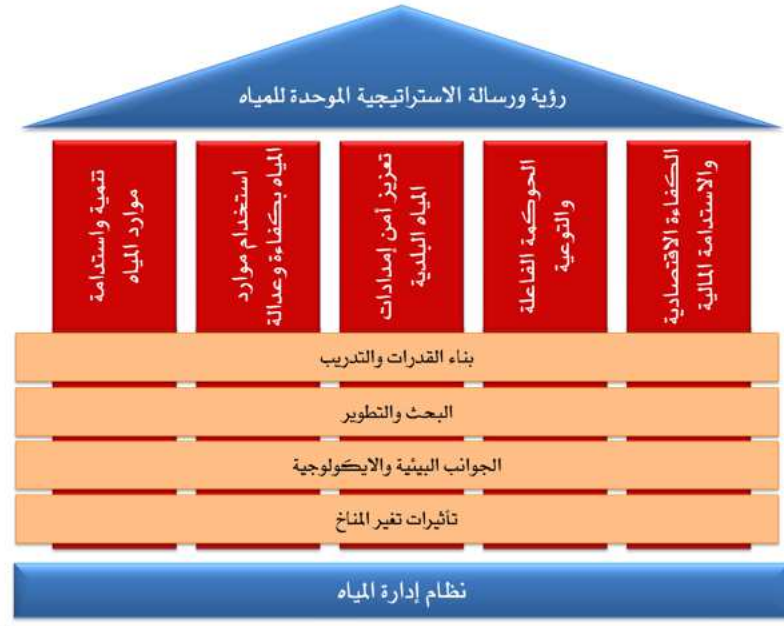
رؤية ورسالة الاستراتيجية الموحدة للمياه

الكفاءة الاقتصادية والاستدامة المالية

الحوكمة الفاعلة والتوعية

تعزيز أمن إمدادات المياه البلدية

استخدام موارد المياه بكفاءة وعدالة

تنمية واستدامة موارد المياه

بناء القدرات والتدريب

البحث والتطوير

الجوانب البيئية والايكولوجية

تأثيرات تغير المناخ

نظام إدارة المياه